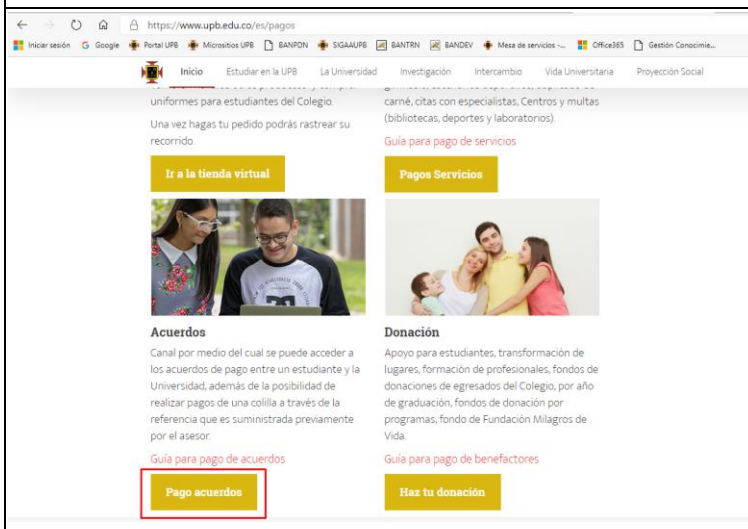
https://www.upb.edu.co/es/pagos

Iniciar sesión Google Portal UPB Micrositios UPB BANPDN SIGAAUPB BANTRN BANDEV Mesa de servicios -... Office365 Gestión Conocimie...

Inicio Estudiar en la UPB La Universidad Investigación Intercambio Vida Universitaria Proyección Social

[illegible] uniformes para estudiantes del Colegio.

Una vez hagas tu pedido podrás rastrear su recorrido.

Ir a la tienda virtual

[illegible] carné, citas con especialistas, Centros y multas (bibliotecas, deportes y laboratorios).

Guía para pago de servicios

Pagos Servicios

Acuerdos

Canal por medio del cual se puede acceder a los acuerdos de pago entre un estudiante y la Universidad, además de la posibilidad de realizar pagos de una colilla a través de la referencia que es suministrada previamente por el asesor.

Guía para pago de acuerdos

Pago acuerdos

Donación

Apoyo para estudiantes, transformación de lugares, formación de profesionales, fondos de donaciones de egresados del Colegio, por año de graduación, fondos de donación por programas, fondo de Fundación Milagros de Vida.

Guía para pago de benefactores

Haz tu donación